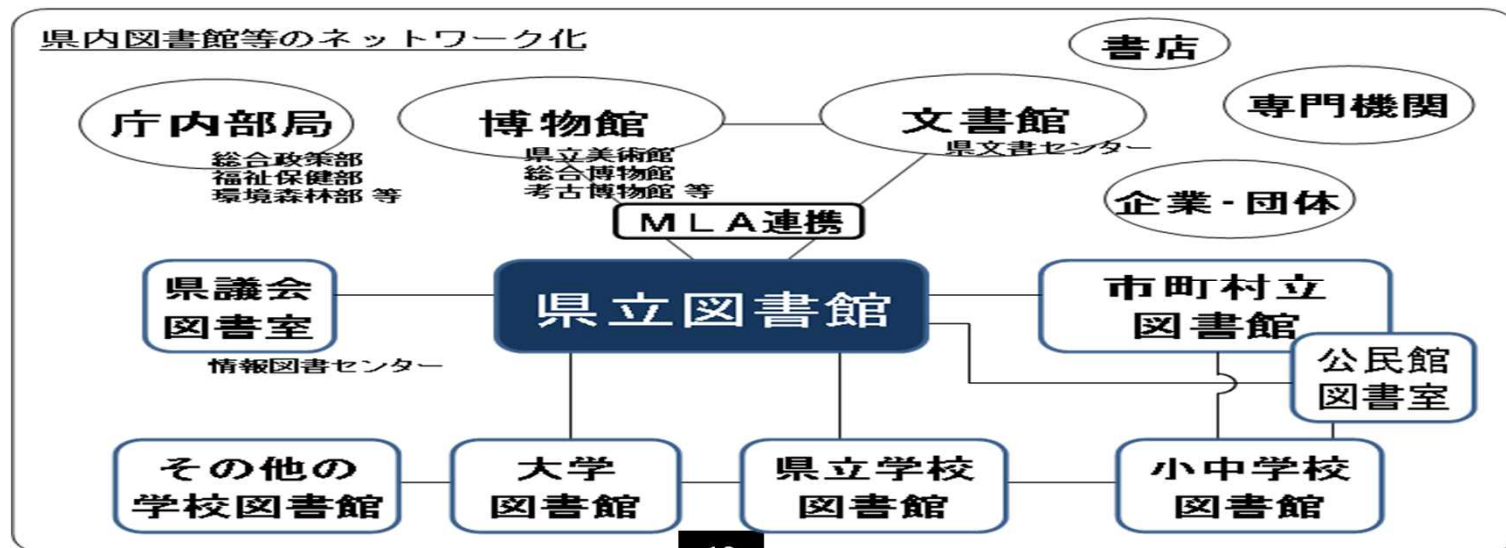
県内図書館等のネットワーク化

書店

庁内部局
総合政策部
福祉保健部
環境森林部 等

博物館
県立美術館
総合博物館
考古博物館 等

文書館
県文書センター

専門機関

企業・団体

ＭＬＡ連携

県議会
図書室
情報図書センター

県立図書館

市町村立
図書館

公民館
図書室

その他の
学校図書館

大学
図書館

県立学校
図書館

小中学校
図書館

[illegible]